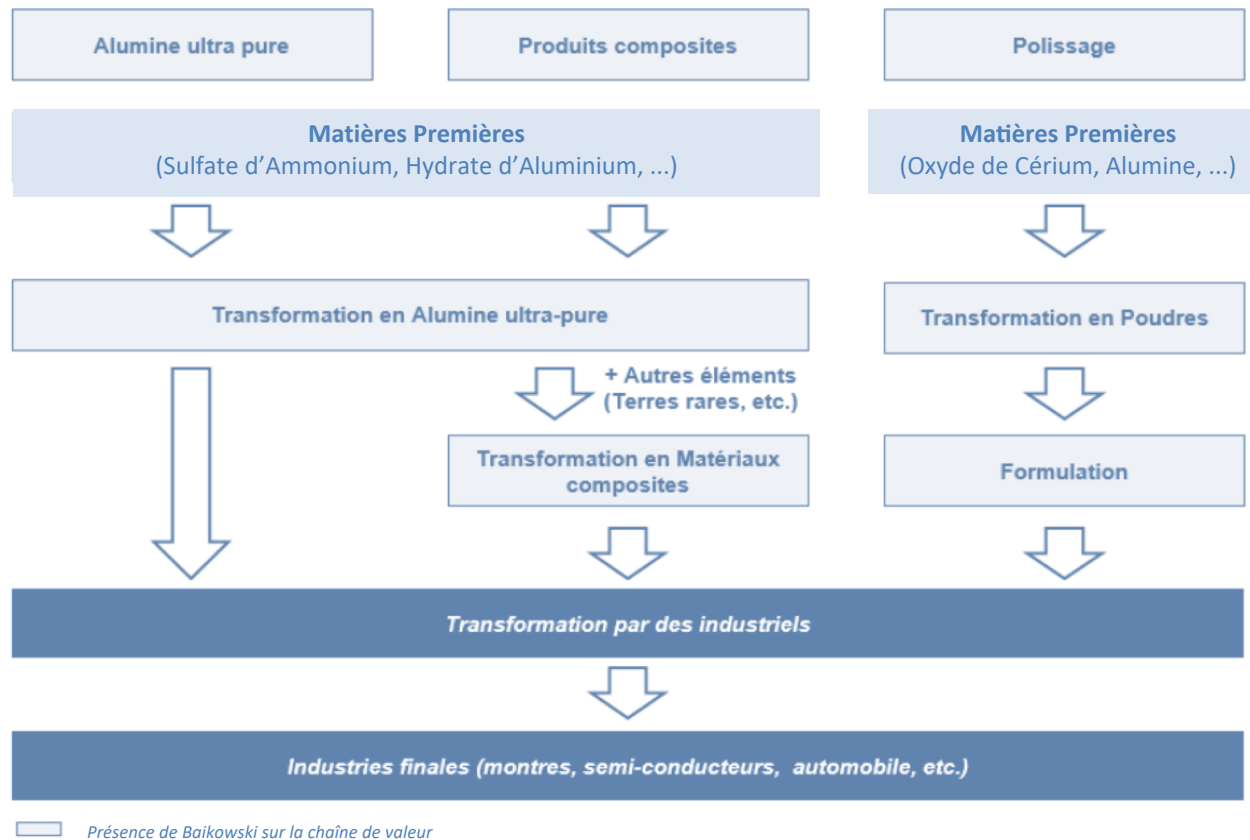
Alumine ultra pure

Produits composites

Polissage

Matières Premières
(Sulfate d'Ammonium, Hydrate d'Aluminium, ...)

Matières Premières
(Oxyde de Cérium, Alumine, ...)

Transformation en Alumine ultra-pure

Transformation en Poudres

+ Autres éléments
(Terres rares, etc.)

Transformation en Matériaux composites

Formulation

Transformation par des industriels

Industries finales (montres, semi-conducteurs, automobile, etc.)

Présence de Baikowski sur la chaîne de valeur